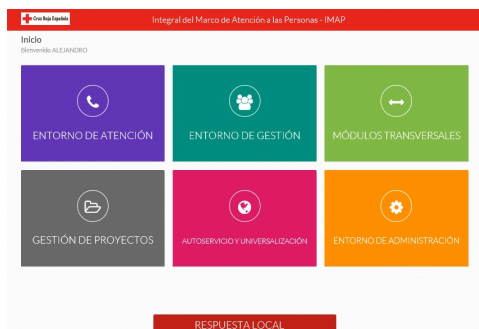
Cruz Roja Española

Integral del Marco de Atención a las Personas - IMAP

Inicio
Bienvenido ALEJANDRO

ENTORNO DE ATENCIÓN

ENTORNO DE GESTIÓN

MÓDULOS TRANSVERSALES

GESTIÓN DE PROYECTOS

AUTOSERVICIO Y UNIVERSALIZACIÓN

ENTORNO DE ADMINISTRACIÓN

RESPUESTA LOCAL